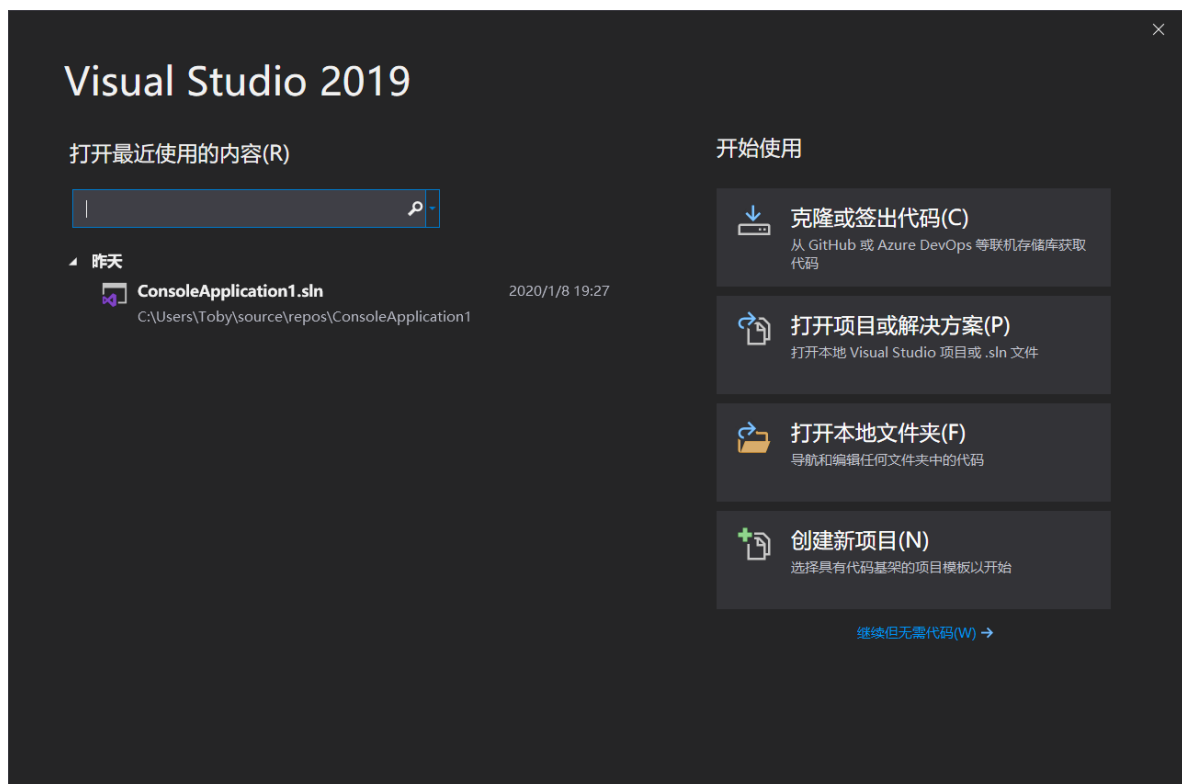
Visual Studio 2019

打开最近使用的内容(R)

昨天

ConsoleApplication1.sln
C:\Users\Toby\source\repos\ConsoleApplication1
2020/1/8 19:27

开始使用

克隆或签出代码(C)
从 GitHub 或 Azure DevOps 等联机存储库获取代码

打开项目或解决方案(P)
打开本地 Visual Studio 项目或 .sln 文件

打开本地文件夹(F)
导航和编辑任何文件夹中的代码

创建新项目(N)
选择具有代码基架的项目模板以开始

继续但无需代码(W) →